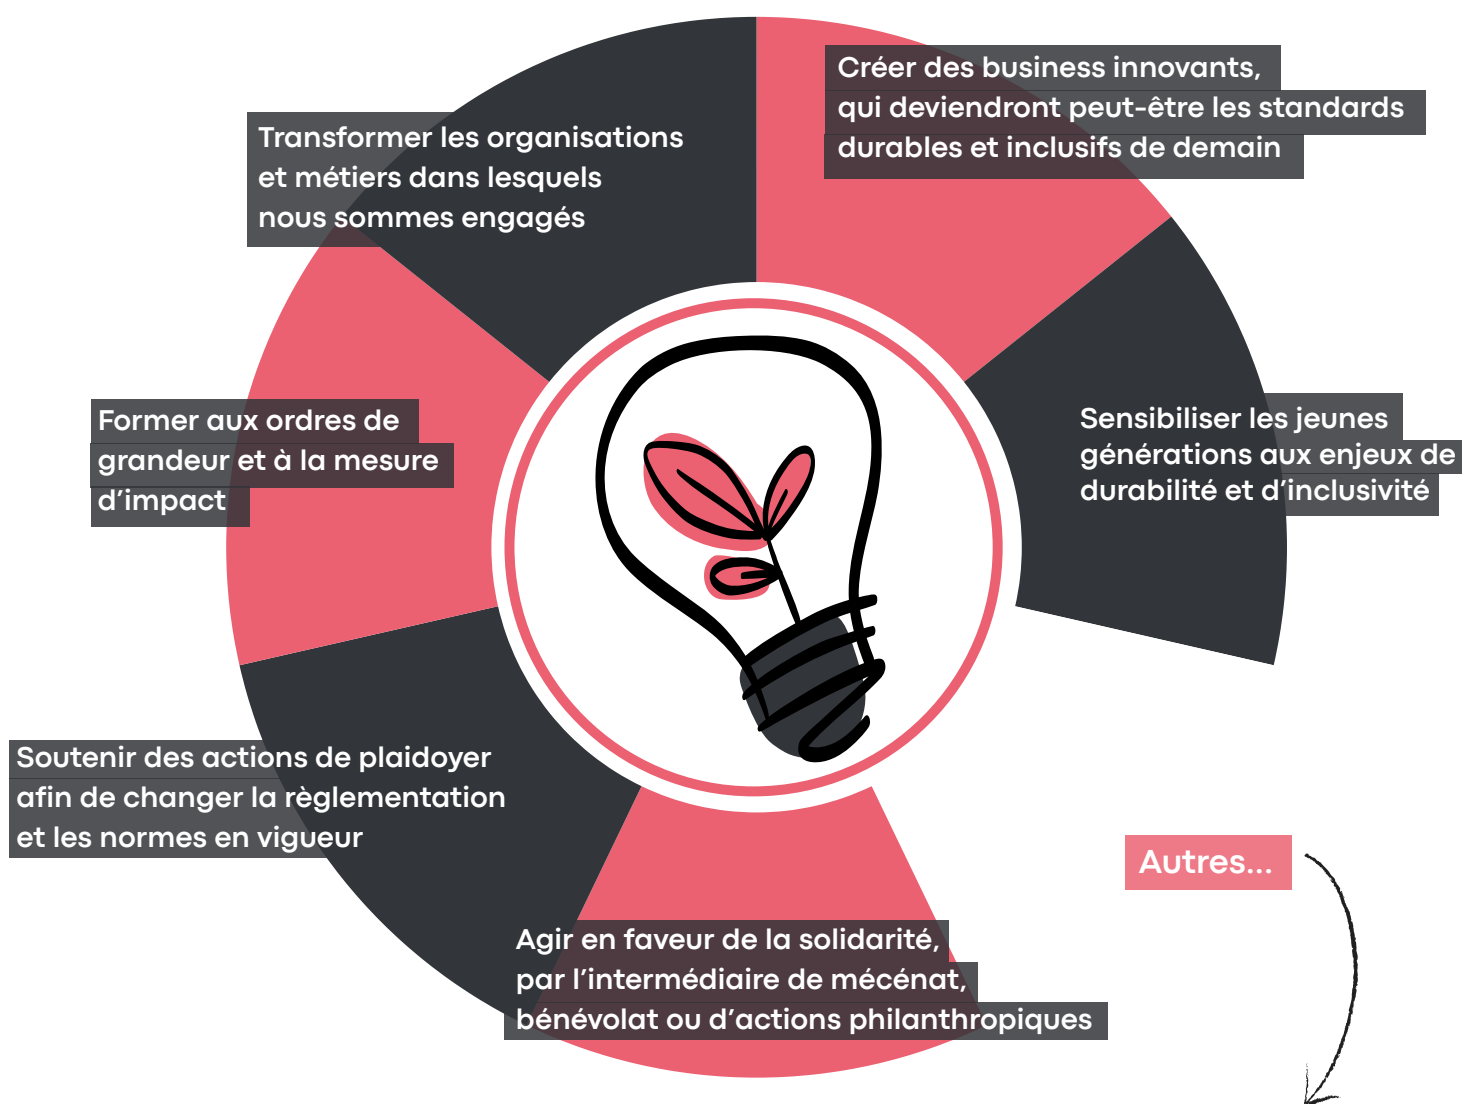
Transformer les organisations et métiers dans lesquels nous sommes engagés

Créer des business innovants, qui deviendront peut-être les standards durables et inclusifs de demain

Former aux ordres de grandeur et à la mesure d'impact

Sensibiliser les jeunes générations aux enjeux de durabilité et d'inclusivité

Soutenir des actions de plaidoyer afin de changer la règlementation et les normes en vigueur

Autres...

Agir en faveur de la solidarité, par l'intermédiaire de mécénat, bénévolat ou d'actions philanthropiques